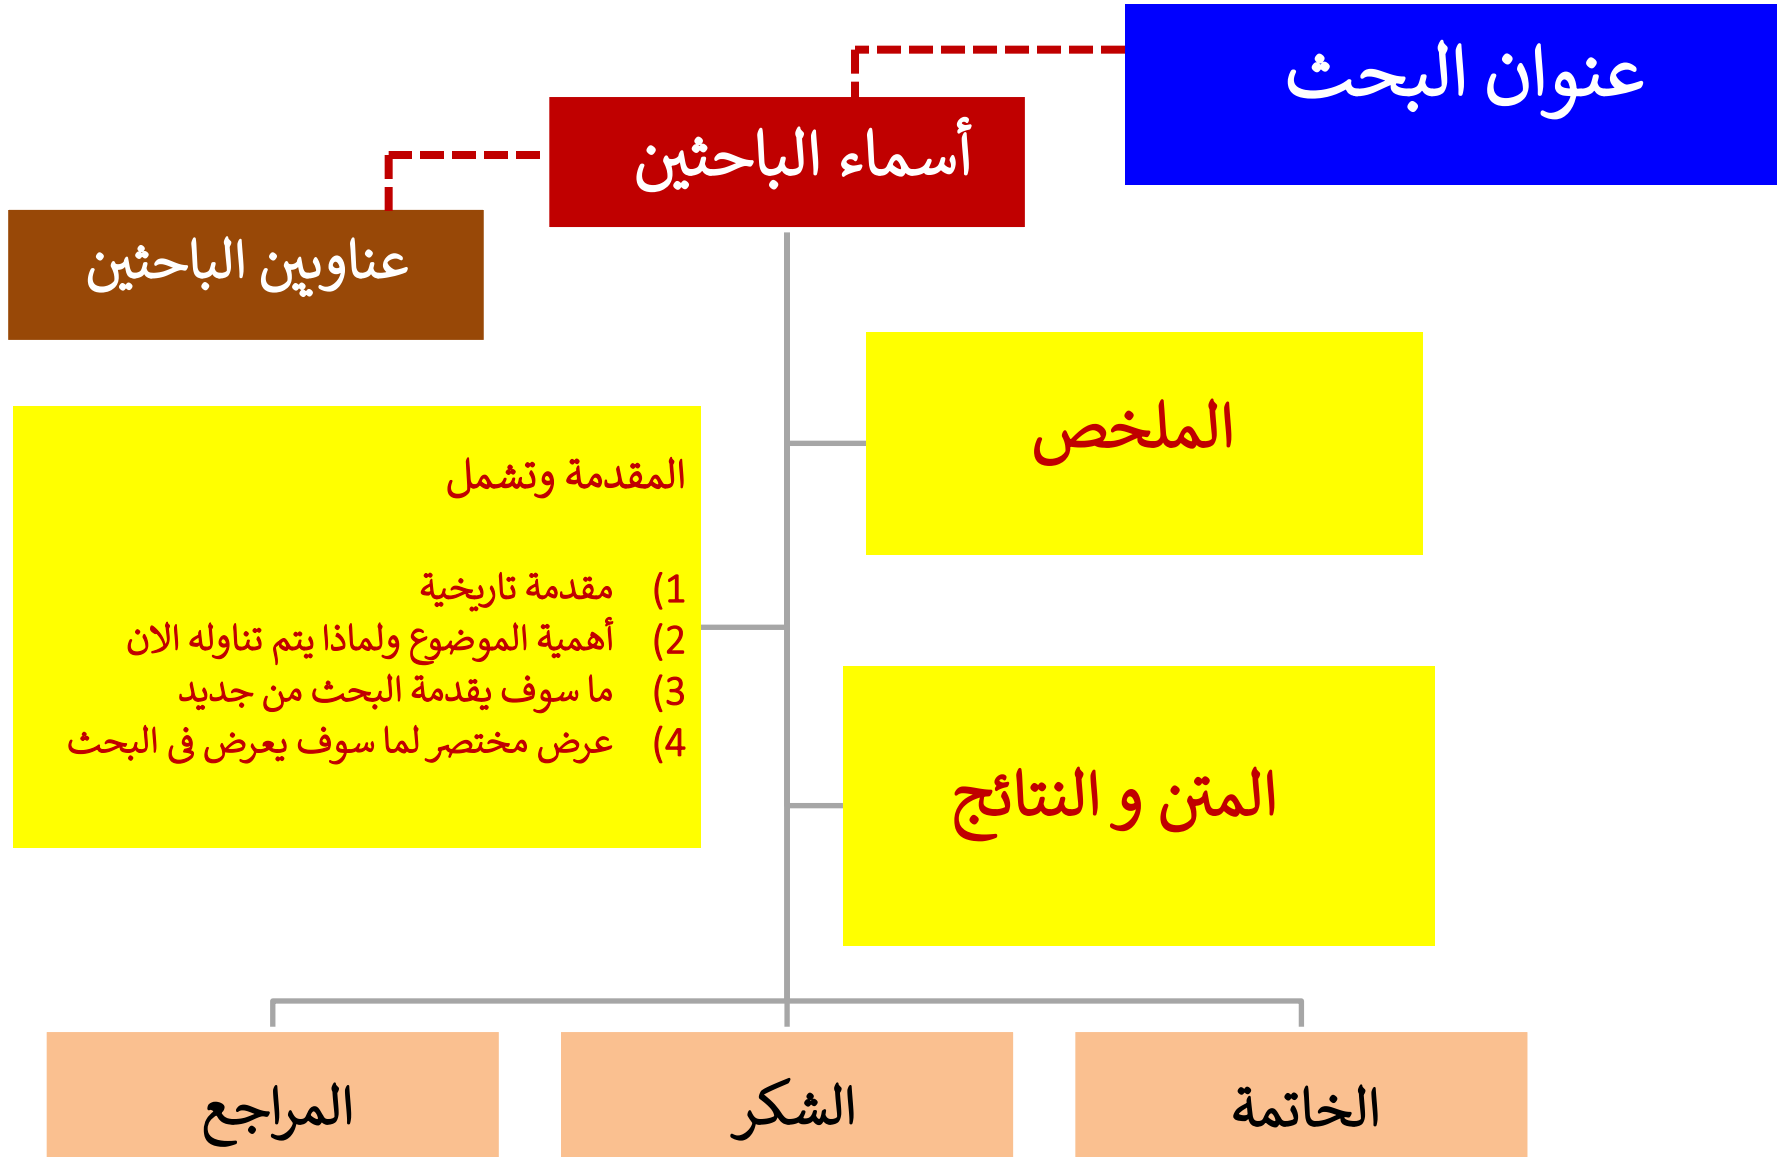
عنوان البحث

أسماء الباحثين

عناويين الباحثين

الملخص

المقدمة وتشمل

1) مقدمة تاريخية
2) أهمية الموضوع ولماذا يتم تناوله الان
3) ما سوف يقدمة البحث من جديد
4) عرض مختصر لما سوف يعرض فى البحث

المتن و النتائج

الخاتمة

الشكر

المراجع